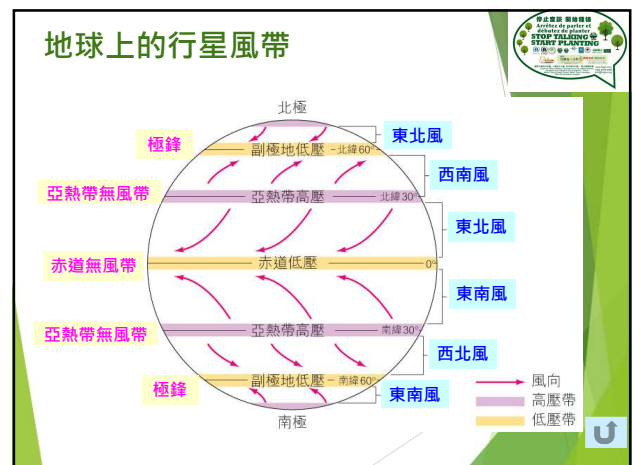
地球上的行星風帶

停止空談 動手種樹
Arrêtez de parler et débutez de planter
STOP TALKING START PLANTING

北極
極鋒
副極地低壓 北緯60°
東北風
西南風
亞熱帶無風帶
亞熱帶高壓 北緯30°
東北風
赤道無風帶
赤道低壓 0°
東南風
亞熱帶無風帶
亞熱帶高壓 南緯30°
西北風
極鋒
副極地低壓 南緯60°
東南風
南極

風向
高壓帶
低壓帶